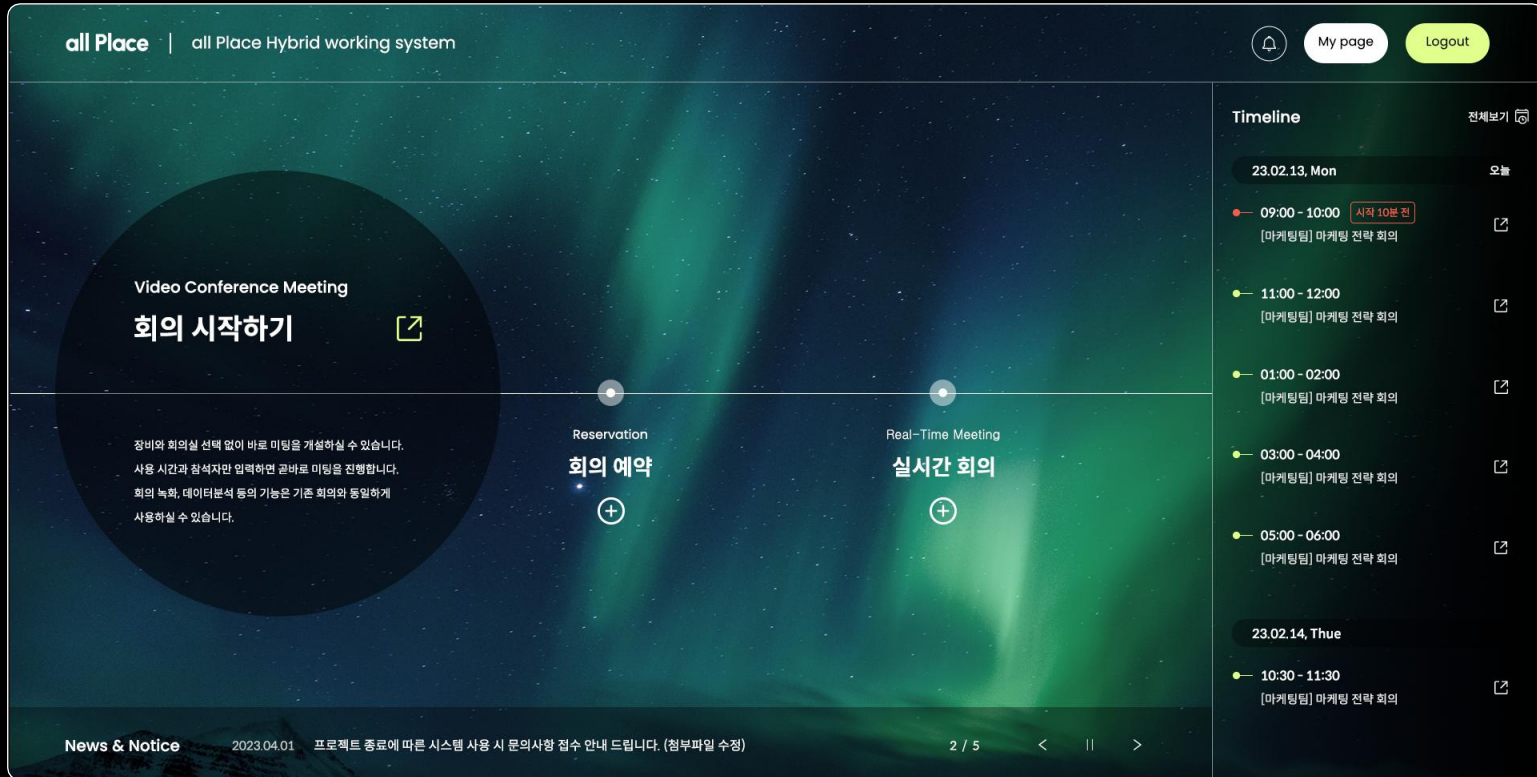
all Place | all Place Hybrid working system

My page

Logout

Video Conference Meeting

회의 시작하기

장비와 회의실 선택 없이 바로 미팅을 개설하실 수 있습니다. 사용 시간과 참석자만 입력하면 곧바로 미팅을 진행합니다. 회의 녹화, 데이터분석 등의 기능은 기존 회의와 동일하게 사용하실 수 있습니다.

Reservation

회의 예약

Real-Time Meeting

실시간 회의

Timeline

전체보기

23.02.13, Mon

오늘

09:00 - 10:00 시작 10분 전

[마케팅팀] 마케팅 전략 회의

11:00 - 12:00

[마케팅팀] 마케팅 전략 회의

01:00 - 02:00

[마케팅팀] 마케팅 전략 회의

03:00 - 04:00

[마케팅팀] 마케팅 전략 회의

05:00 - 06:00

[마케팅팀] 마케팅 전략 회의

23.02.14, Thue

10:30 - 11:30

[마케팅팀] 마케팅 전략 회의

News & Notice 2023.04.01 프로젝트 종료에 따른 시스템 사용 시 문의사항 접수 안내 드립니다. (첨부파일 수정) 2 / 5